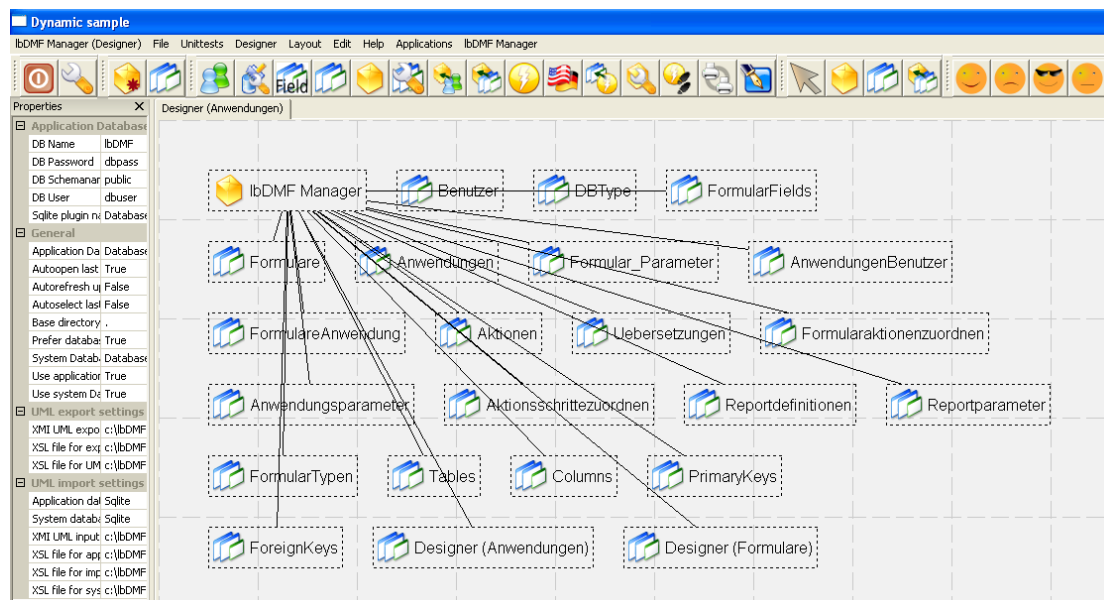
Dynamic sample

lbDMF Manager (Designer) File Unittests Designer Layout Edit Help Applications lbDMF Manager

Field

Properties ×

Designer (Anwendungen)

⊟ Application Database
DB Name | lbDMF
DB Password | dbpass
DB Schemanar | public
DB User | dbuser
Sqlite plugin n | Database
⊟ General
Application Da | Database
Autoopen last | True
Autorefresh u | False
Autoselect last | False
Base directory | .
Prefer databa | True
System Datab | Database
Use applicatio | True
Use system D | True
⊟ UML export settings
XMI UML expo | c:\lbDMF
XSL file for exp | c:\lbDMF
XSL file for UM | c:\lbDMF
⊟ UML import settings
Application dat | Sqlite
System databa | Sqlite
XMI UML input | c:\lbDMF
XSL file for app | c:\lbDMF
XSL file for imp | c:\lbDMF
XSL file for sys | c:\lbDMF

lbDMF Manager
Benutzer
DBType
FormularFields
Formulare
Anwendungen
Formular_Parameter
AnwendungenBenutzer
FormulareAnwendung
Aktionen
Uebersetzungen
Formularaktionenzuordnen
Anwendungsparameter
Aktionsschrittezuordnen
Reportdefinitionen
Reportparameter
FormularTypen
Tables
Columns
PrimaryKeys
ForeignKeys
Designer (Anwendungen)
Designer (Formulare)